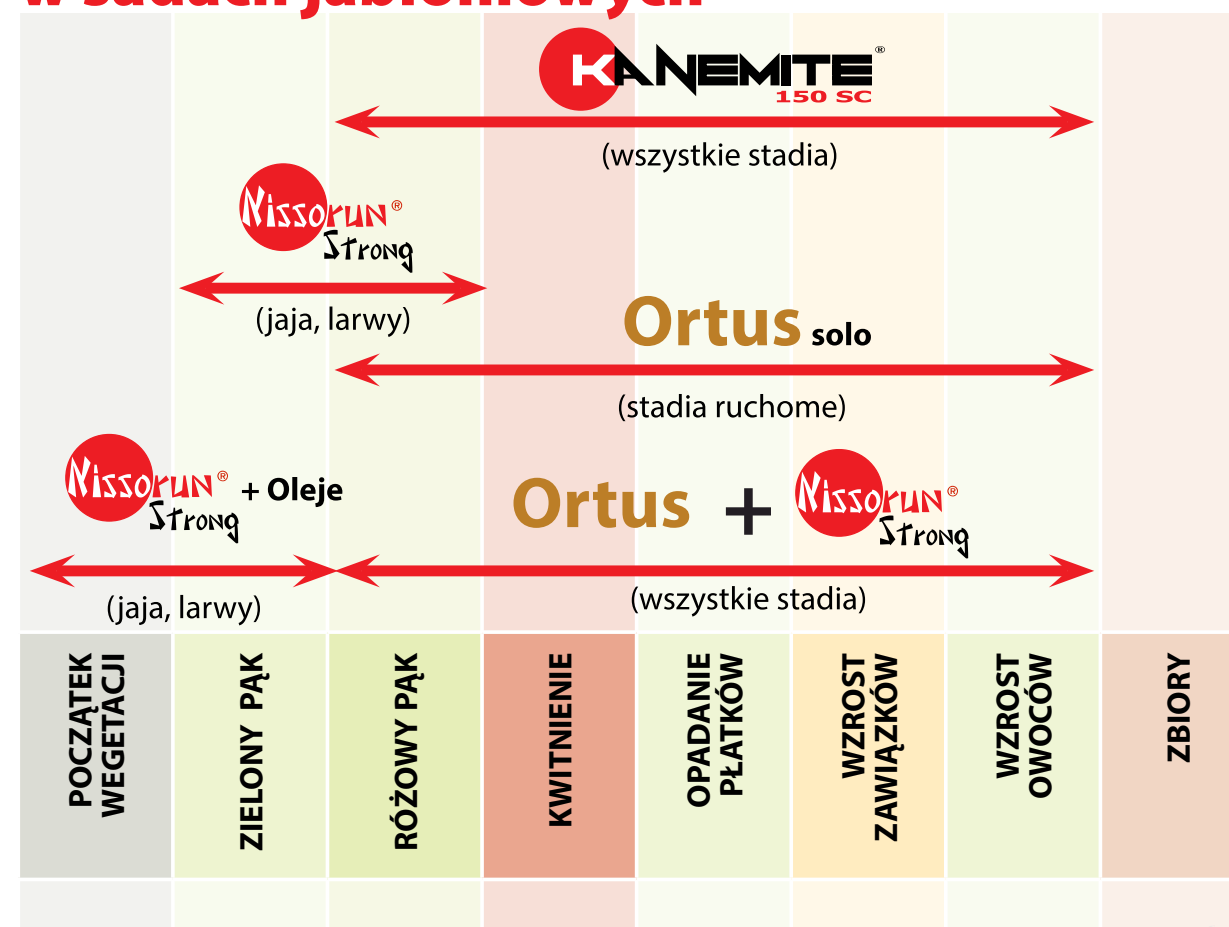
w sadach jabłoniowych

KANEMITE® 150 SC

(wszystkie stadia)

Nissorun® Strong

(jaja, larwy)

Ortus solo

(stadia ruchome)

Nissorun® Strong + Oleje

Ortus + Nissorun® Strong

(jaja, larwy)

(wszystkie stadia)

| POCZĄTEK WEGETACJI | ZIELONY PĄK | RÓŻOWY PĄK | KWITNIENIE | OPADANIE PŁATKÓW | WZROST ZAWIĄZKÓW | WZROST OWOCÓW | ZBIORY |
|---|---|---|---|---|---|---|---|